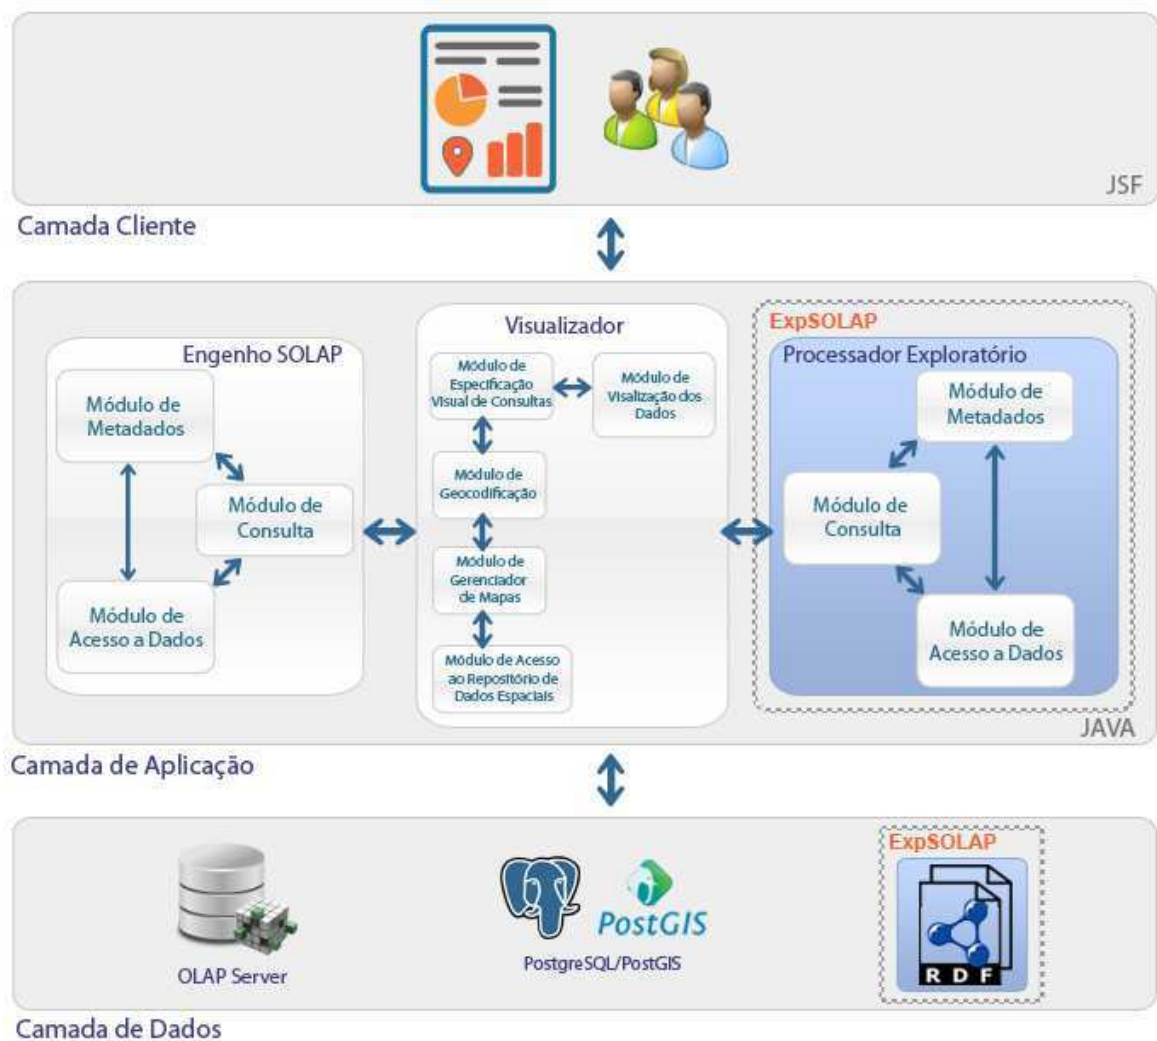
JSF

Camada Cliente

Engenho SOLAP

Módulo de Metadados

Módulo de Consulta

Módulo de Acesso a Dados

Visualizador

Módulo de Especificação Visual de Consultas

Módulo de Visalização dos Dados

Módulo de Geocodificação

Módulo de Gerenciador de Mapas

Módulo de Acesso ao Repositório de Dados Espaciais

ExpSOLAP

Processador Exploratório

Módulo de Metadados

Módulo de Consulta

Módulo de Acesso a Dados

JAVA

Camada de Aplicação

OLAP Server

PostGIS

PostgreSQL/PostGIS

ExpSOLAP

RDF

Camada de Dados